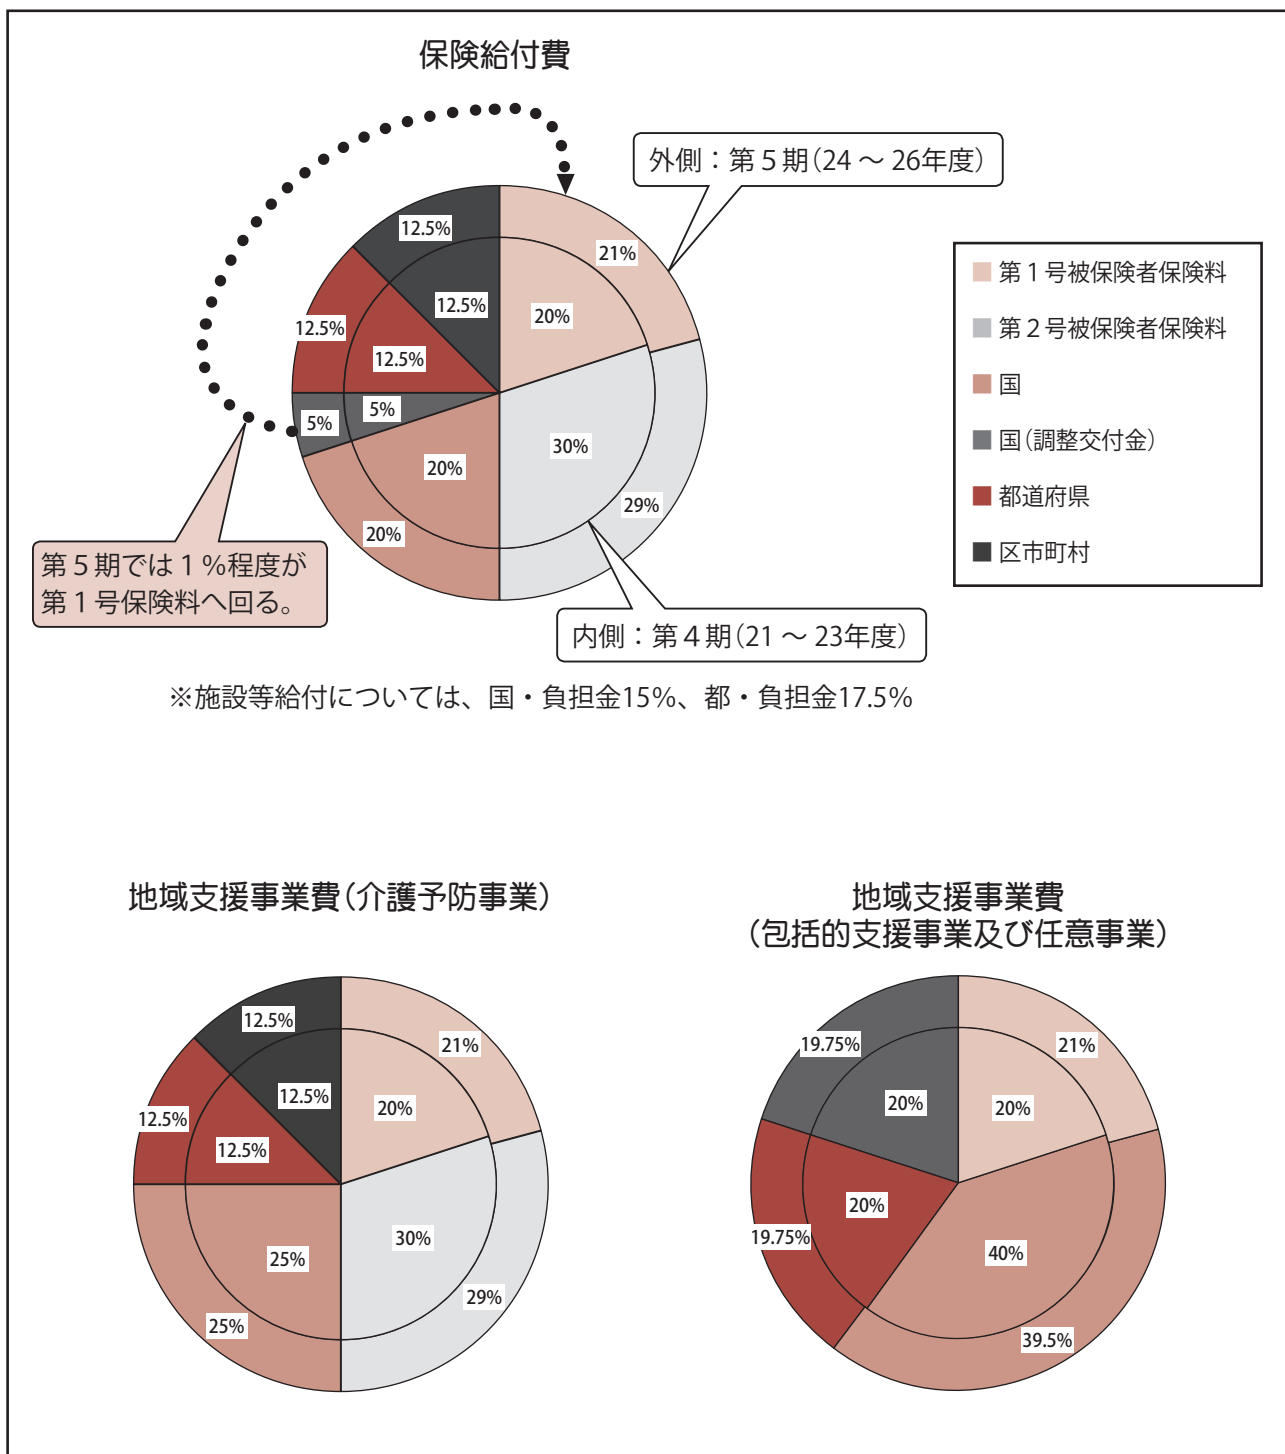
保険給付費

外側：第５期（24 ～ 26年度）

12.5%
21%
12.5%
12.5%
20%
12.5%
5%
5%
30%
20%
29%
20%

第１号被保険者保険料
第２号被保険者保険料
国
国（調整交付金）
都道府県
区市町村

第５期では１％程度が第１号保険料へ回る。

内側：第４期（21 ～ 23年度）

※施設等給付については、国・負担金15%、都・負担金17.5%

地域支援事業費（介護予防事業）

12.5%
21%
12.5%
20%
12.5%
12.5%
30%
25%
29%
25%

地域支援事業費
（包括的支援事業及び任意事業）

19.75%
21%
20%
20%
20%
19.75%
40%
39.5%